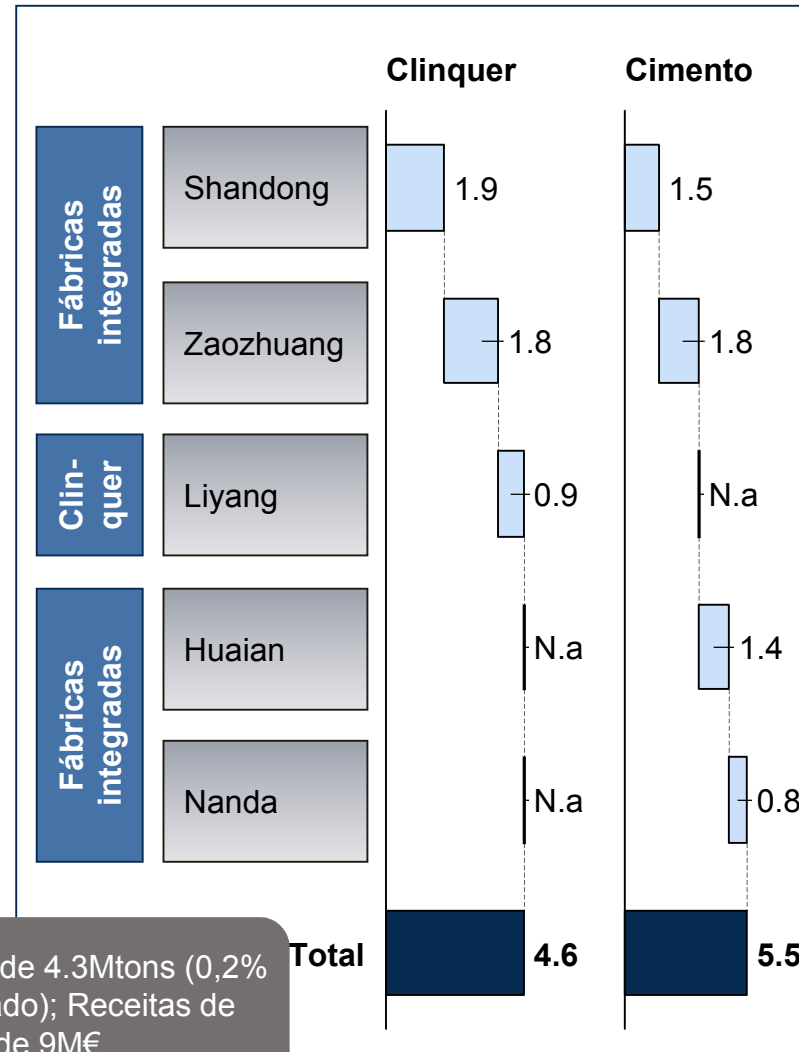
Clinquer

Cimento

Fábricas integradas

Shandong

1.9

1.5

Zaozhuang

1.8

1.8

Clin-quer

Liyang

0.9

N.a

Fábricas integradas

Huaian

N.a

1.4

Nanda

N.a

0.8

Total

4.6

5.5

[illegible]de 4.3Mtons (0,2% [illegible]ado); Receitas de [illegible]de 9M€